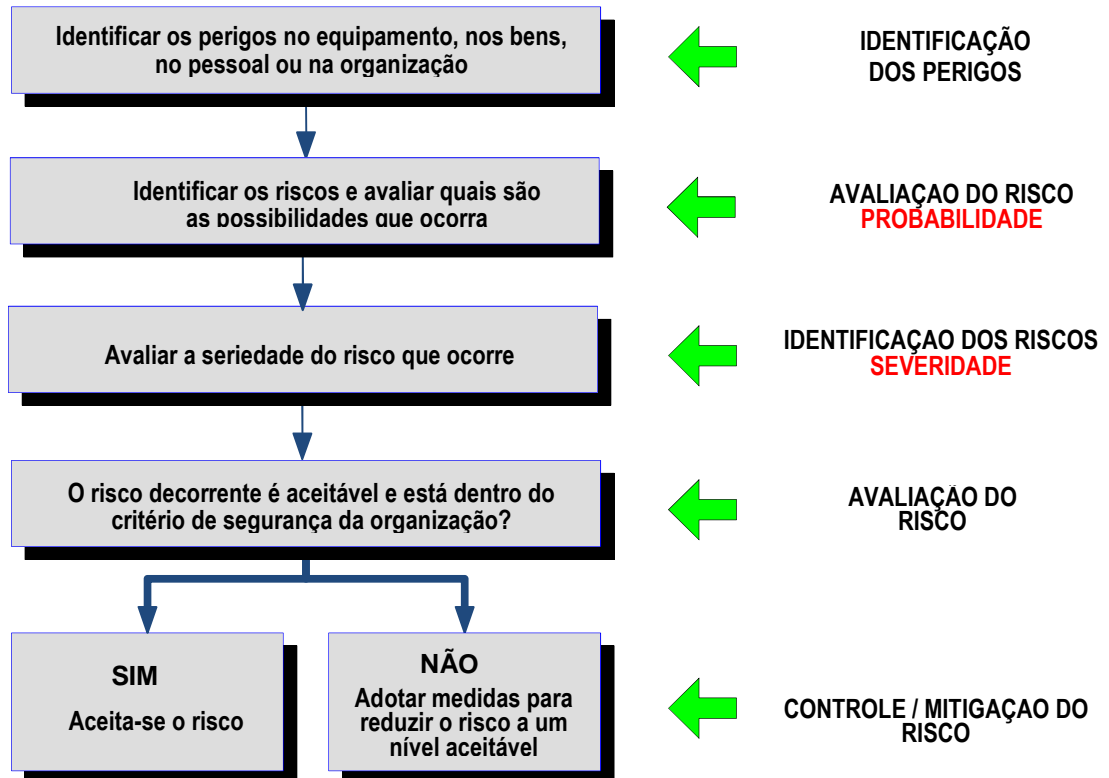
Identificar os perigos no equipamento, nos bens, no pessoal ou na organização

IDENTIFICAÇÃO DOS PERIGOS

Identificar os riscos e avaliar quais são as possibilidades que ocorra

AVALIAÇAO DO RISCO
PROBABILIDADE

Avaliar a seriedade do risco que ocorre

IDENTIFICAÇAO DOS RISCOS
SEVERIDADE

O risco decorrente é aceitável e está dentro do critério de segurança da organização?

AVALIAÇÃO DO RISCO

SIM

Aceita-se o risco

NÃO

Adotar medidas para reduzir o risco a um nível aceitável

CONTROLE / MITIGAÇAO DO RISCO